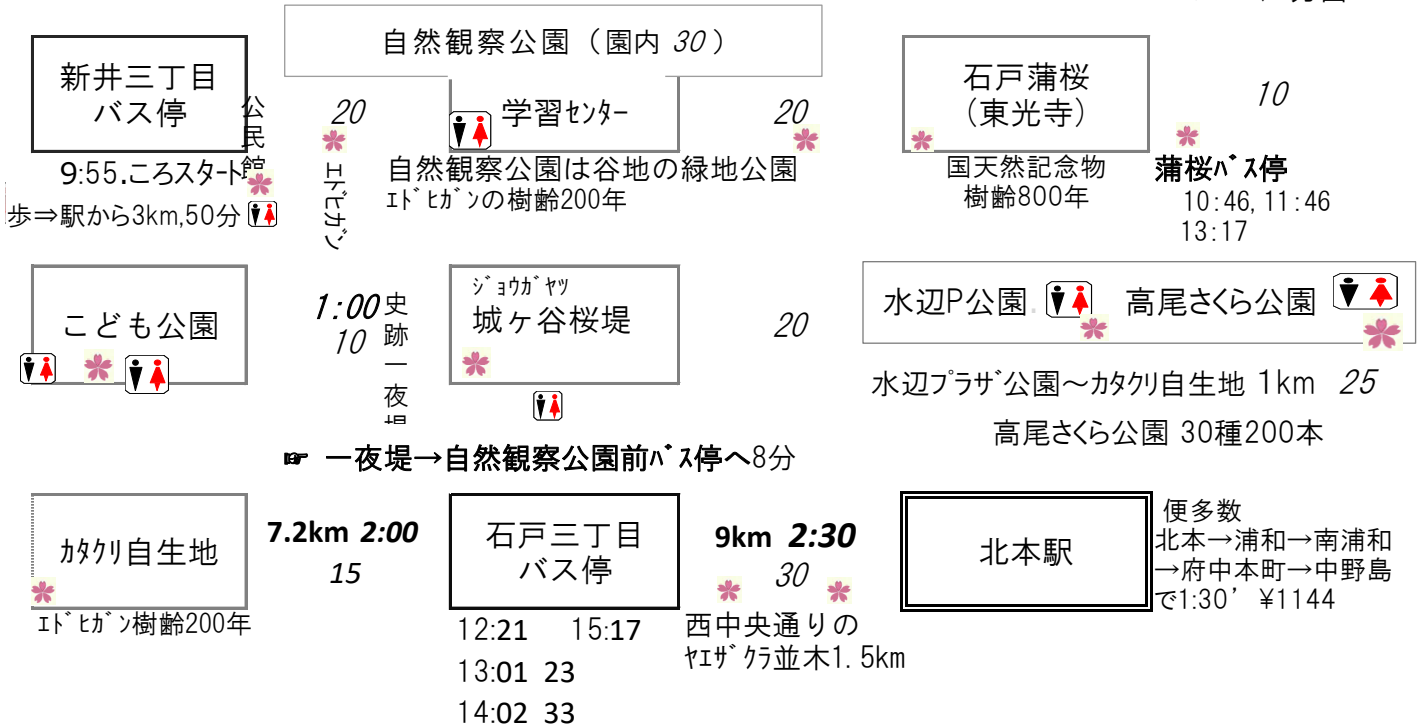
自然観察公園（園内 30）

新井三丁目
バス停

公民館

20

エドヒガン

学習センター

20

石戸蒲桜
（東光寺）

10

9:55.ころスタート

自然観察公園は谷地の緑地公園
エドヒガンの樹齢200年

国天然記念物
樹齢800年

蒲桜バス停
10:46, 11:46
13:17

歩⇒駅から3km,50分

こども公園

1:00
10

史跡一夜堤

ジョウガヤツ
城ヶ谷桜堤

20

水辺P公園　高尾さくら公園

水辺プラザ公園～カタクリ自生地 1km　25

高尾さくら公園 30種200本

☞ 一夜堤→自然観察公園前バス停へ8分

カタクリ自生地

エドヒガン樹齢200年

7.2km 2:00
15

石戸三丁目
バス停

12:21　15:17
13:01　23
14:02　33

9km 2:30
30

西中央通りの
ヤエザクラ並木1.5km

北本駅

便多数
北本→浦和→南浦和→府中本町→中野島で1:30’ ¥1144